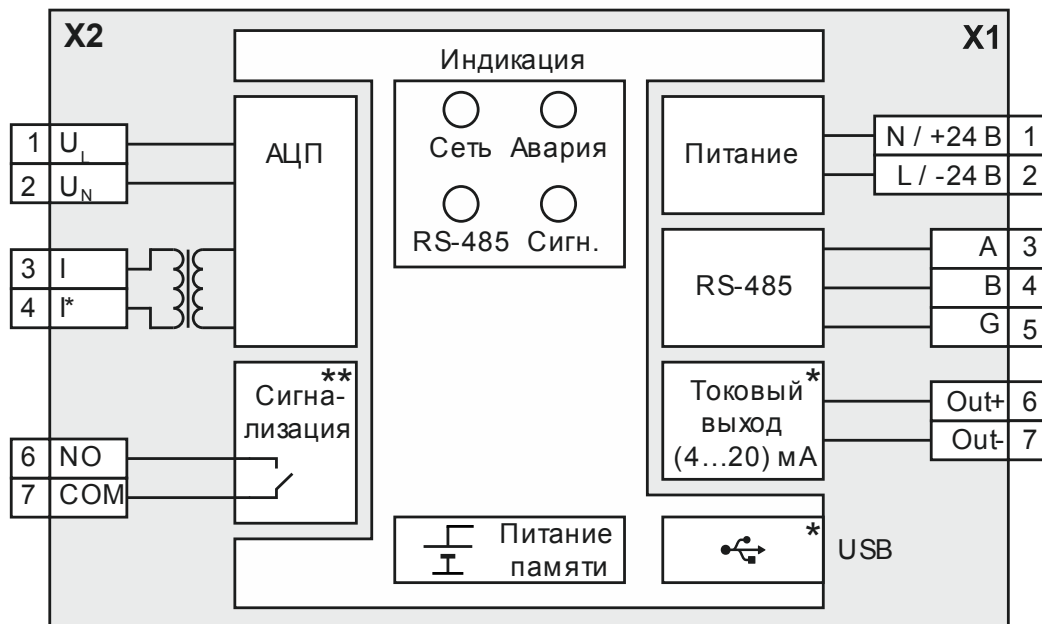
X2

X1

Индикация

Сеть Авария

RS-485 Сигн.

| 1 | $U_L$ |
|---|---|
| 2 | $U_N$ |

АЦП

| 3 | I |
|---|---|
| 4 | I* |

** Сигнализация

| 6 | NO |
|---|---|
| 7 | COM |

Питание

| N / +24 В | 1 |
|---|---|
| L / -24 В | 2 |

RS-485

| A | 3 |
|---|---|
| B | 4 |
| G | 5 |

Токовый* выход (4…20) мА

| Out+ | 6 |
|---|---|
| Out- | 7 |

Питание памяти

*

USB